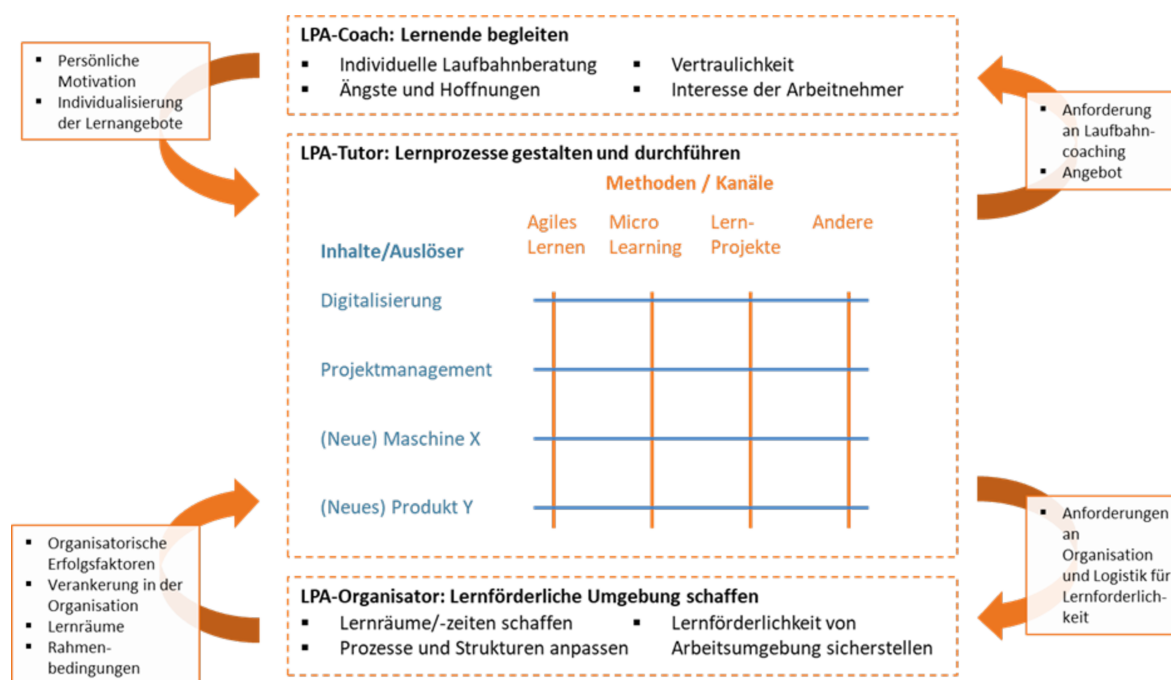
- Persönliche Motivation
- Individualisierung der Lernangebote

LPA-Coach: Lernende begleiten
- Individuelle Laufbahnberatung
- Ängste und Hoffnungen
- Vertraulichkeit
- Interesse der Arbeitnehmer

- Anforderung an Laufbahncoaching
- Angebot

LPA-Tutor: Lernprozesse gestalten und durchführen

Methoden / Kanäle

Agiles Lernen | Micro Learning | Lern-Projekte | Andere

Inhalte/Auslöser

Digitalisierung

Projektmanagement

(Neue) Maschine X

(Neues) Produkt Y

- Organisatorische Erfolgsfaktoren
- Verankerung in der Organisation
- Lernräume
- Rahmenbedingungen

- Anforderungen an Organisation und Logistik für Lernforderlichkeit

LPA-Organisator: Lernförderliche Umgebung schaffen
- Lernräume/-zeiten schaffen
- Prozesse und Strukturen anpassen
- Lernförderlichkeit von Arbeitsumgebung sicherstellen